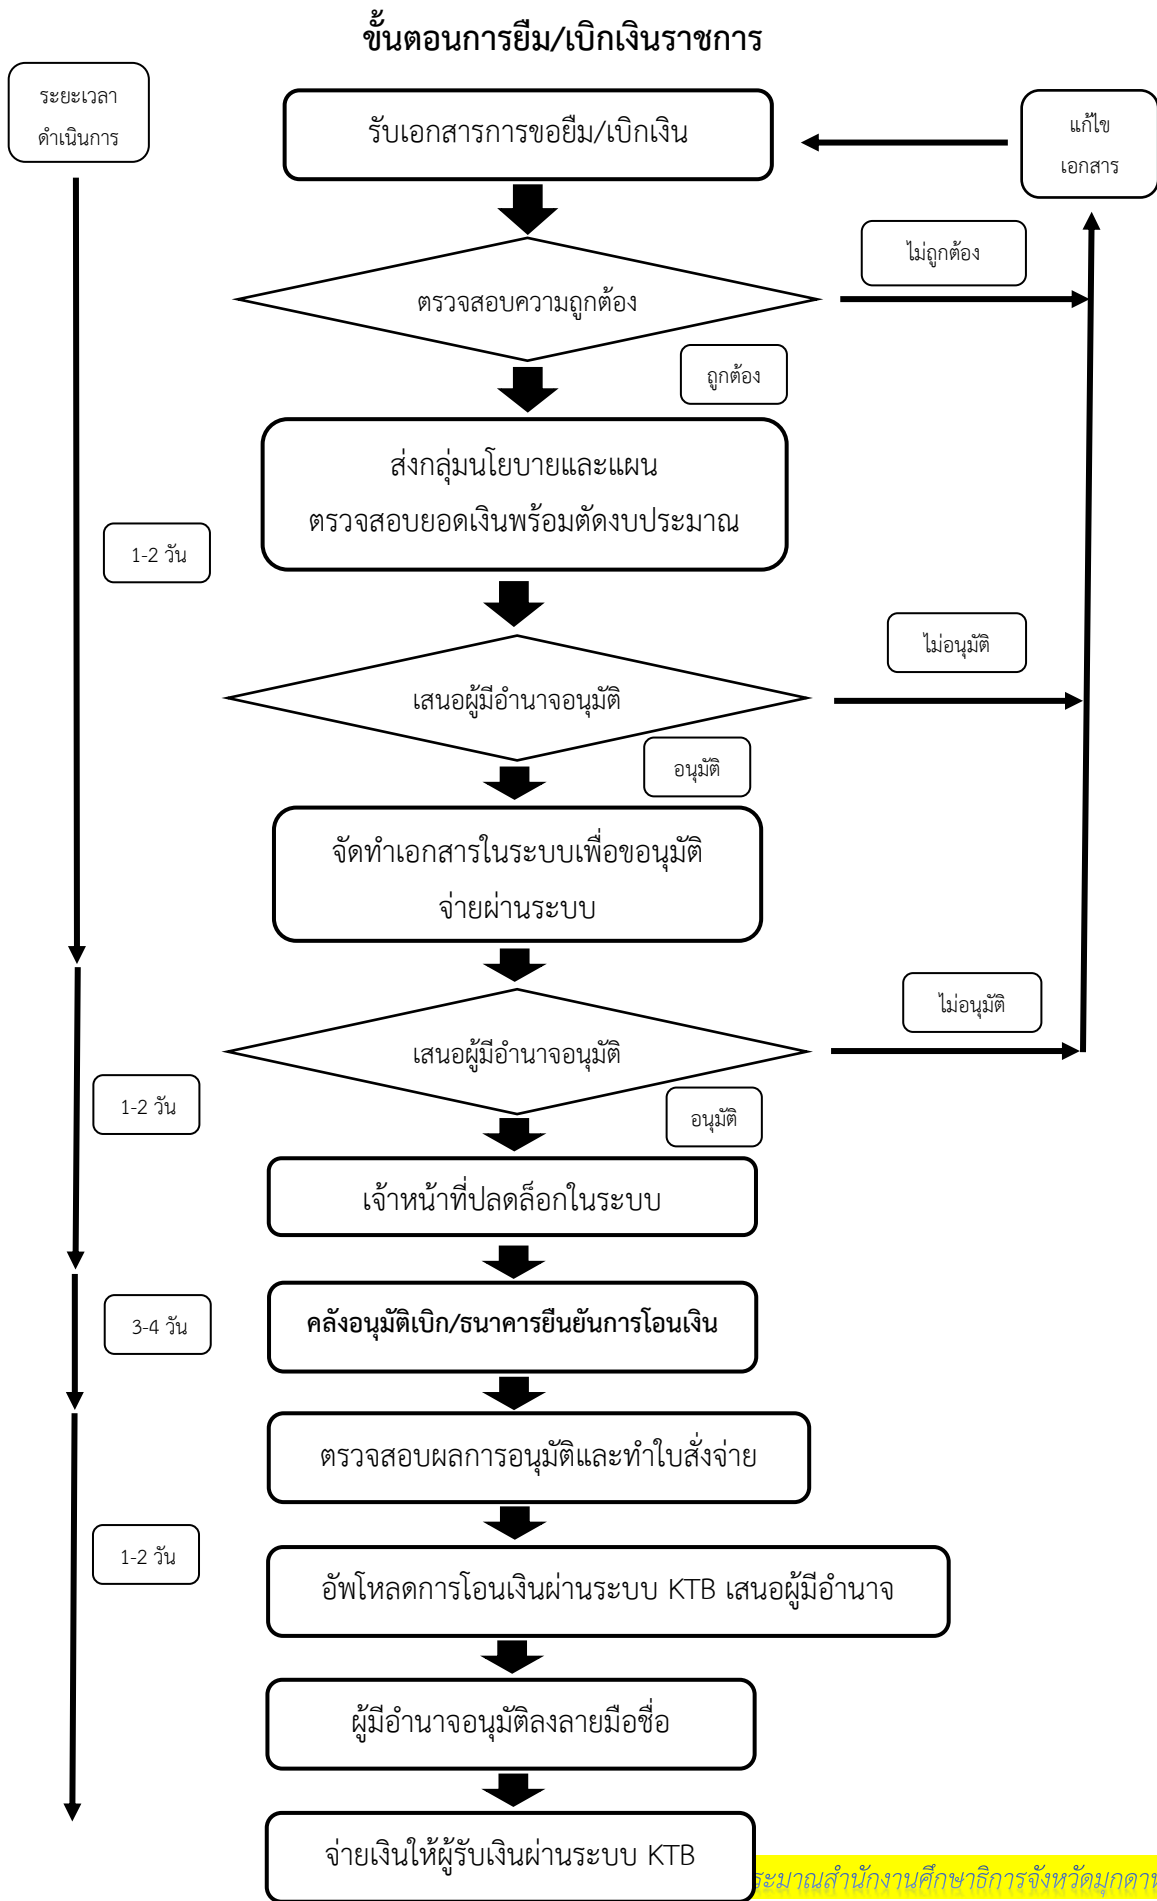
ขั้นตอนการยืม/เบิกเงินราชการ

ระยะเวลาดำเนินการ

รับเอกสารการขอยืม/เบิกเงิน

แก้ไขเอกสาร

ตรวจสอบความถูกต้อง

ไม่ถูกต้อง

ถูกต้อง

ส่งกลุ่มนโยบายและแผน ตรวจสอบยอดเงินพร้อมตัดงบประมาณ

1-2 วัน

เสนอผู้มีอำนาจอนุมัติ

ไม่อนุมัติ

อนุมัติ

จัดทำเอกสารในระบบเพื่อขออนุมัติจ่ายผ่านระบบ

เสนอผู้มีอำนาจอนุมัติ

ไม่อนุมัติ

1-2 วัน

อนุมัติ

เจ้าหน้าที่ปลดล็อกในระบบ

3-4 วัน

คลังอนุมัติเบิก/ธนาคารยืนยันการโอนเงิน

ตรวจสอบผลการอนุมัติและทำใบสั่งจ่าย

1-2 วัน

อัพโหลดการโอนเงินผ่านระบบ KTB เสนอผู้มีอำนาจ

ผู้มีอำนาจอนุมัติลงลายมือชื่อ

จ่ายเงินให้ผู้รับเงินผ่านระบบ KTB

ระมาณสำนักงานศึกษาธิการจังหวัดมุกดา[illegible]